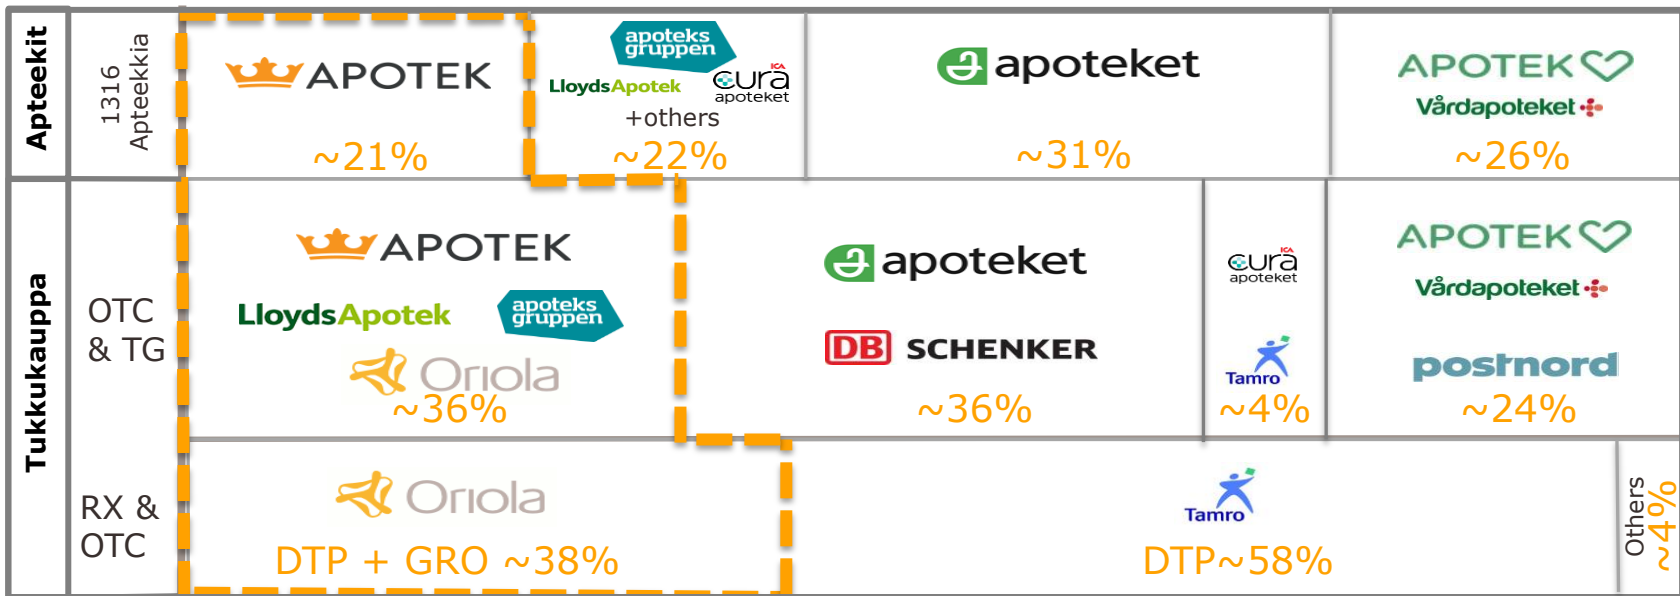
Apteekit

1316 Apteekkia

APOTEK
~21%

apoteks gruppen
LloydsApotek
ICA cura apoteket
+others
~22%

apoteket
~31%

APOTEK
Vårdapoteket
~26%

Tukkukauppa

OTC & TG

APOTEK
LloydsApotek
apoteks gruppen
Oriola
~36%

apoteket
DB SCHENKER
~36%

ICA cura apoteket
Tamro
~4%

APOTEK
Vårdapoteket
postnord
~24%

RX & OTC

Oriola
DTP + GRO ~38%

Tamro
DTP~58%

Others ~4%